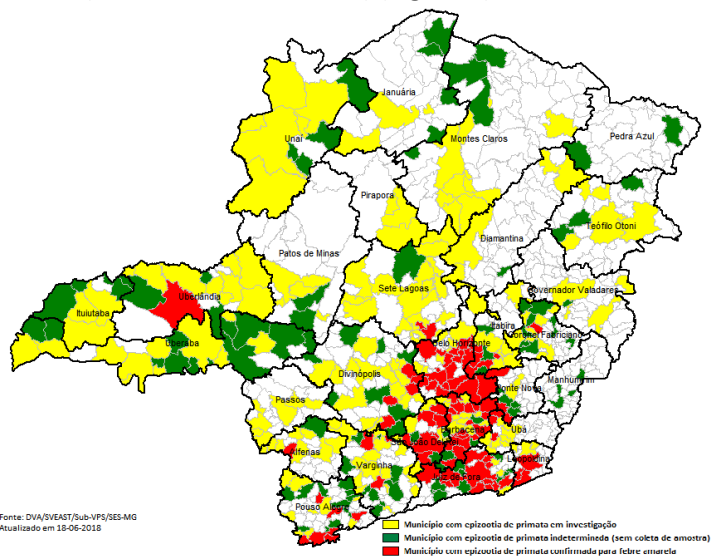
Januária
Unaí
Montes Claros
Pedra Azul
Pirapora
Teófilo Otoni
Patos de Minas
Diamantina
Sete Lagoas
Governador Valadares
Uberlândia
Ituiutaba
Itabira
Coronel Fabriciano
Uberaba
Belo Horizonte
Divinópolis
Ponte Nova
Manhumirim
Passos
Barbacena
Ubá
São João Del Rei
Alfenas
Leopoldina
Varginha
Pouso Alegre

Fonte: DVA/SVEAST/Sub-VPS/SES-MG
Atualizado em 18-06-2018

Município com epizootia de primata em investigação
Município com epizootia de primata indeterminada (sem coleta de amostra)
Município com epizootia de primata confirmada para febre amarela